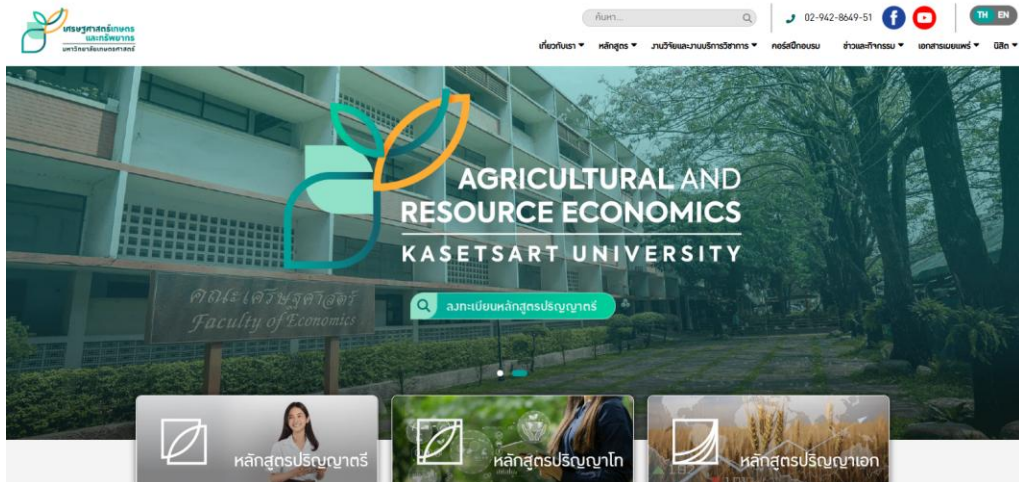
เศรษฐศาสตร์เกษตร และทรัพยากร
มหาวิทยาลัยเกษตรศาสตร์

ค้นหา...

02-942-8649-51

TH EN

เกี่ยวกับเรา ▾ หลักสูตร ▾ งานวิจัยและงานบริการวิชาการ ▾ คอร์สฝึกอบรม ข่าวและกิจกรรม ▾ เอกสารเผยแพร่ ▾ นิสิต ▾

AGRICULTURAL AND RESOURCE ECONOMICS
KASETSART UNIVERSITY

คณะเศรษฐศาสตร์
Faculty of Economics

ลงทะเบียนหลักสูตรปริญญาตรี

หลักสูตรปริญญาตรี

หลักสูตรปริญญาโท

หลักสูตรปริญญาเอก